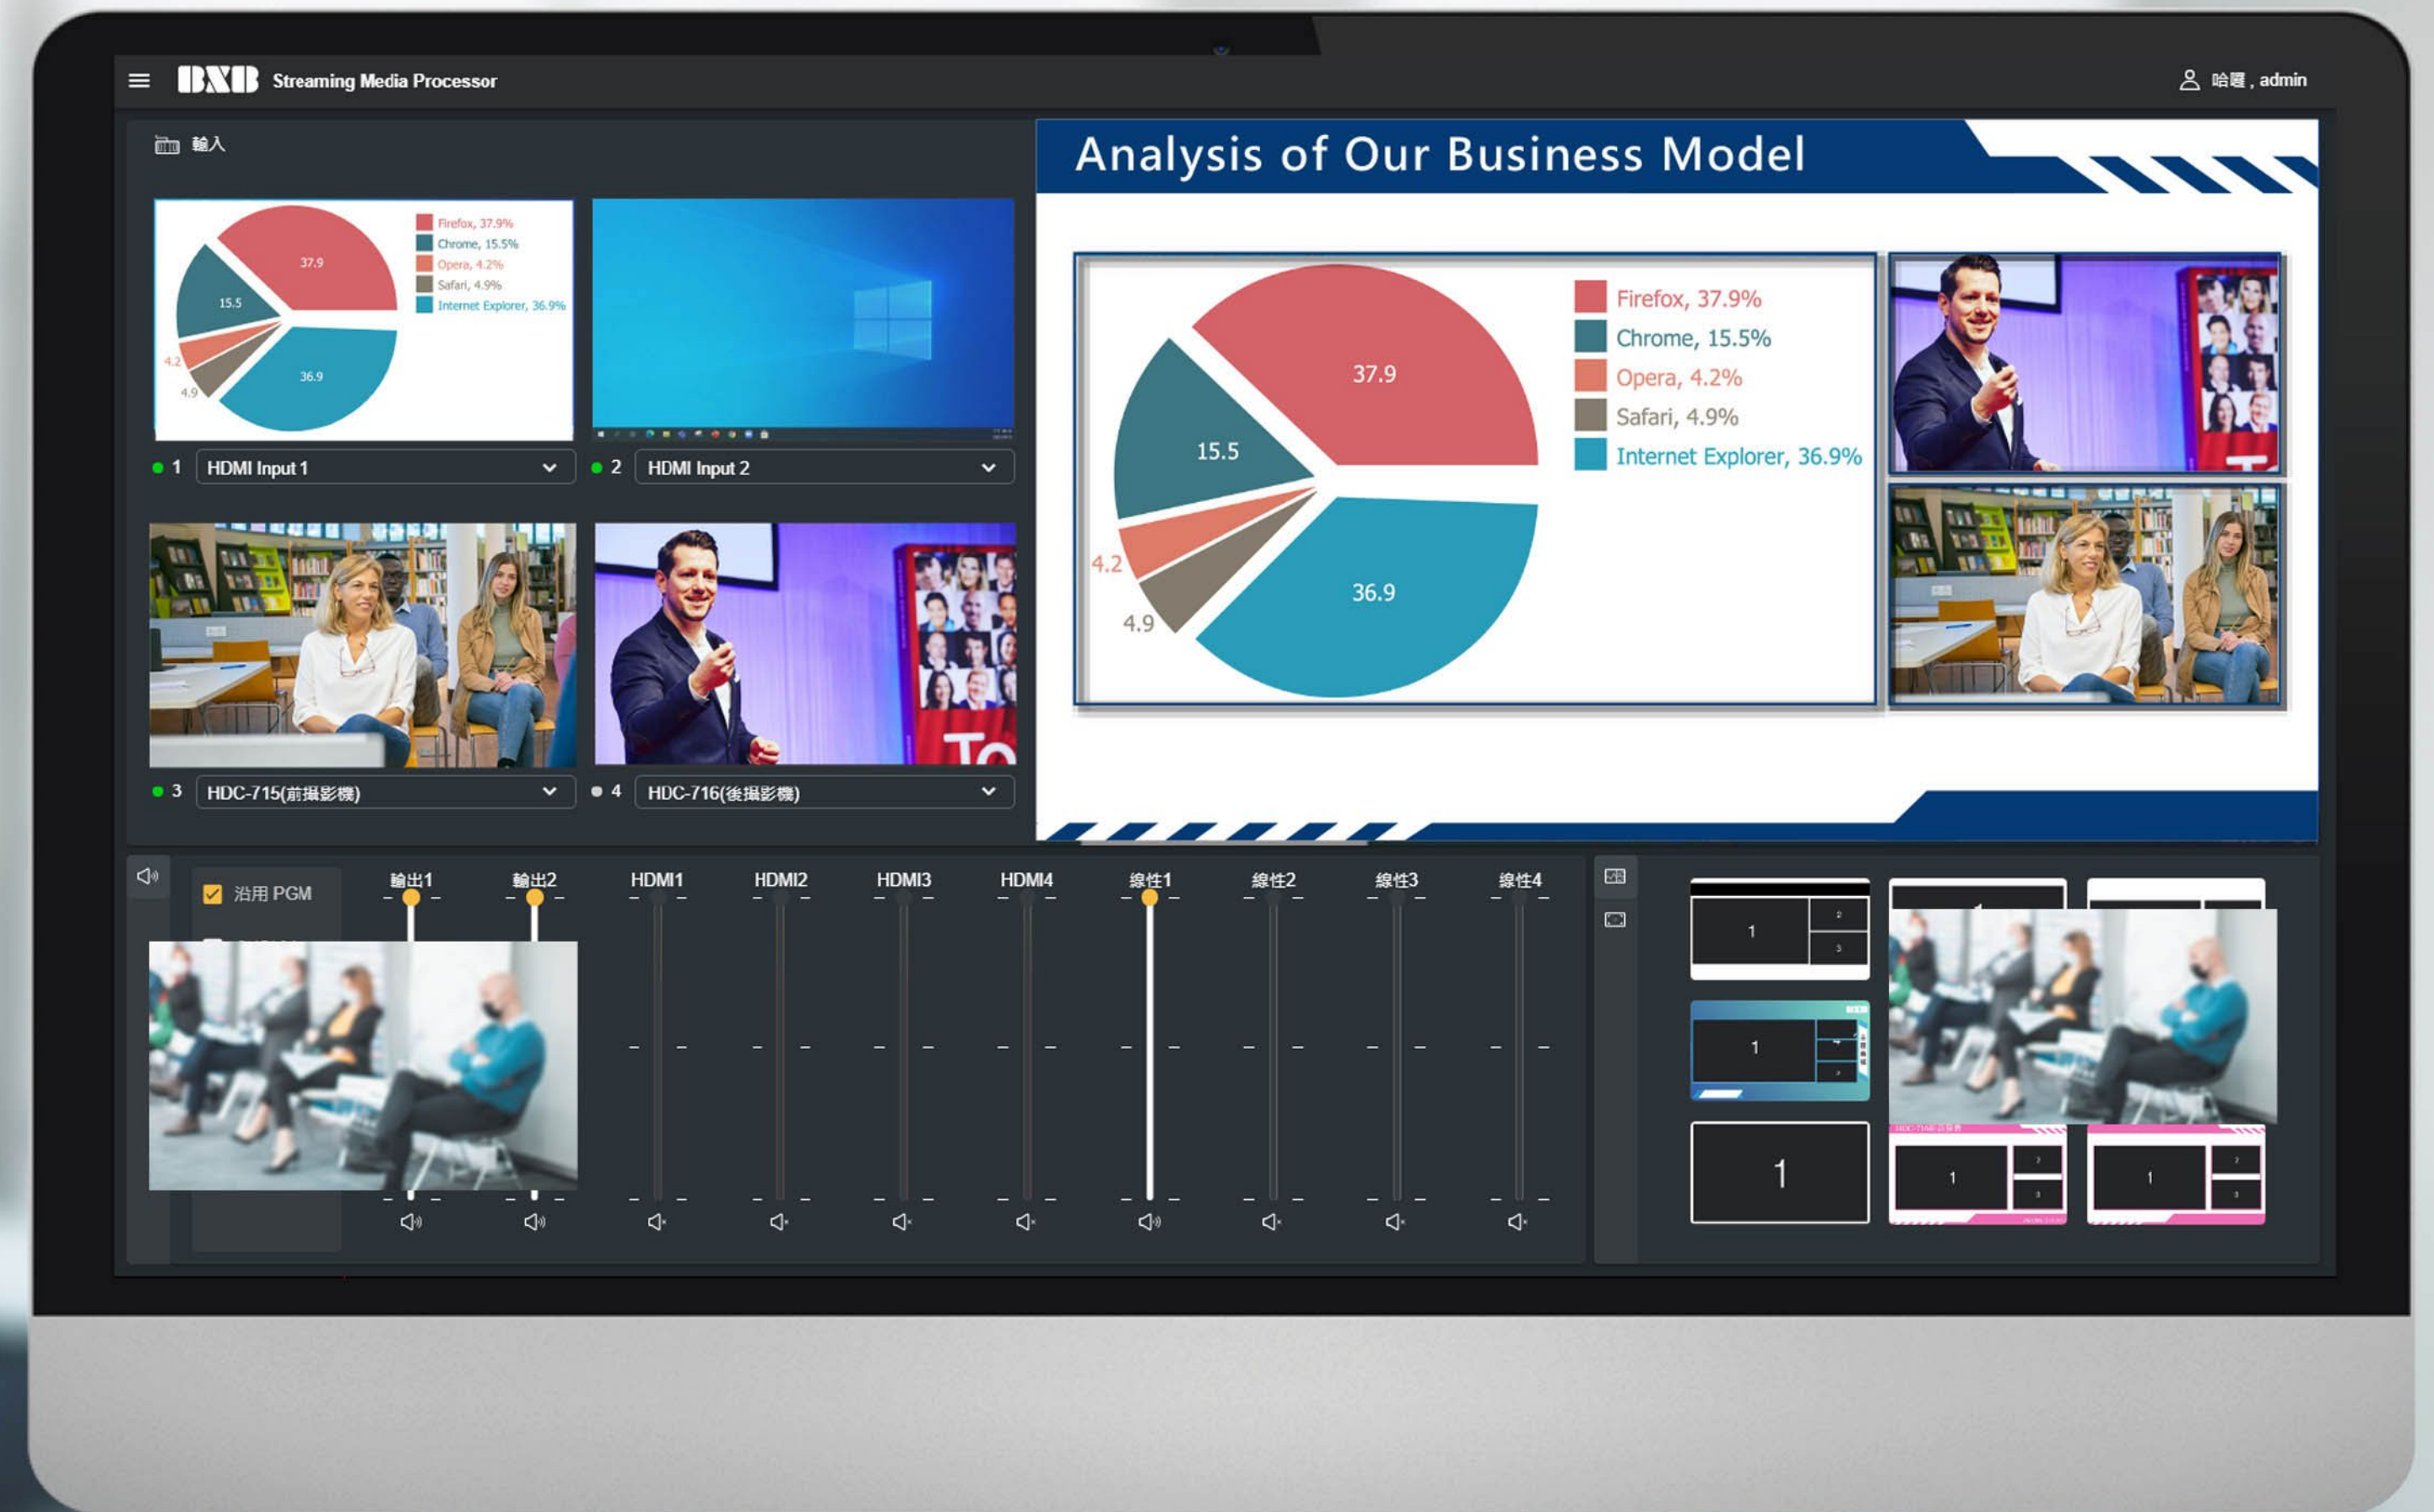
BXB Streaming Media Processor

哈囉 , admin

輸入

Firefox, 37.9%
Chrome, 15.5%
Opera, 4.2%
Safari, 4.9%
Internet Explorer, 36.9%

37.9
15.5
4.2
4.9
36.9

1 HDMI Input 1
2 HDMI Input 2
3 HDC-715(前攝影機)
4 HDC-716(後攝影機)

Analysis of Our Business Model

Firefox, 37.9%
Chrome, 15.5%
Opera, 4.2%
Safari, 4.9%
Internet Explorer, 36.9%

37.9
15.5
4.2
4.9
36.9

沿用 PGM

輸出1
輸出2
HDMI1
HDMI2
HDMI3
HDMI4
線性1
線性2
線性3
線性4

1
2
3
1
1
1
1